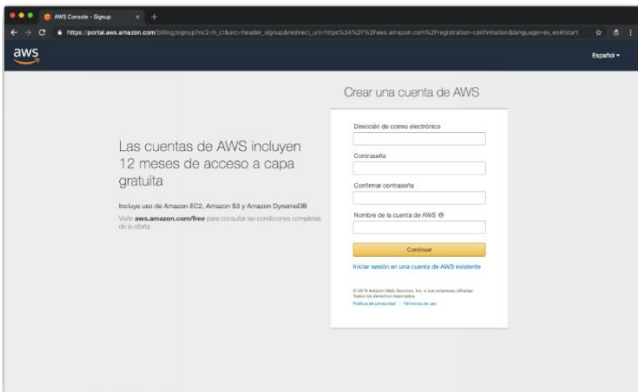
AWS Console - Signup

https://portal.aws.amazon.com/billing/signup?nc2=h_ct&src=header_signup&redirect_url=https%3A%2F%2Faws.amazon.com%2Fregistration-confirmation&language=es_es#/start

aws

Español

Crear una cuenta de AWS

Las cuentas de AWS incluyen 12 meses de acceso a capa gratuita

Incluye uso de Amazon EC2, Amazon S3 y Amazon DynamoDB

Visite **aws.amazon.com/free** para consultar las condiciones completas de la oferta

Dirección de correo electrónico

Contraseña

Confirmar contraseña

Nombre de la cuenta de AWS

Continuar

Iniciar sesión en una cuenta de AWS existente

© 2019 Amazon Web Services, Inc. o sus empresas afiliadas. Todos los derechos reservados.

Política de privacidad | Términos de uso